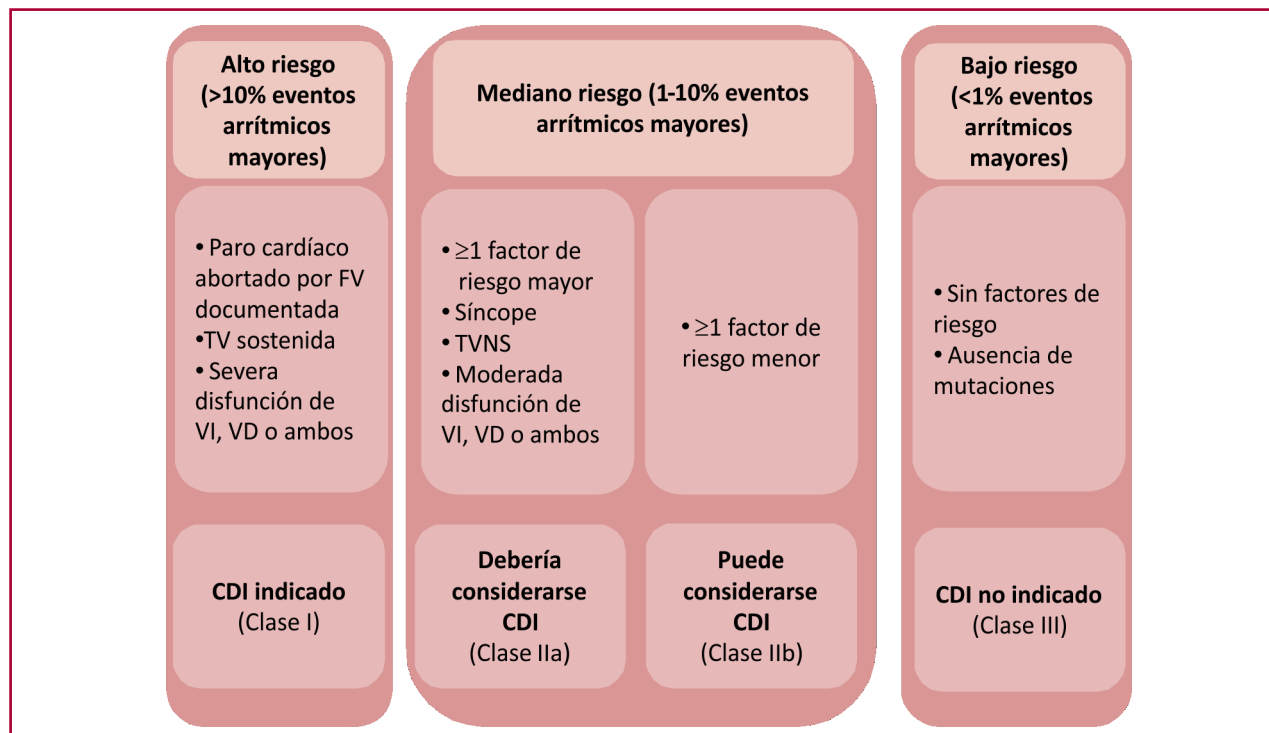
Alto riesgo (>10% eventos arrítmicos mayores)

• Paro cardíaco abortado por FV documentada
•TV sostenida
• Severa disfunción de VI, VD o ambos

CDI indicado
(Clase I)

Mediano riesgo (1-10% eventos arrítmicos mayores)

• $\geq$1 factor de riesgo mayor
• Síncope
• TVNS
• Moderada disfunción de VI, VD o ambos

• $\geq$1 factor de riesgo menor

Debería considerarse CDI
(Clase IIa)

Puede considerarse CDI
(Clase IIb)

Bajo riesgo (<1% eventos arrítmicos mayores)

• Sin factores de riesgo
• Ausencia de mutaciones

CDI no indicado
(Clase III)